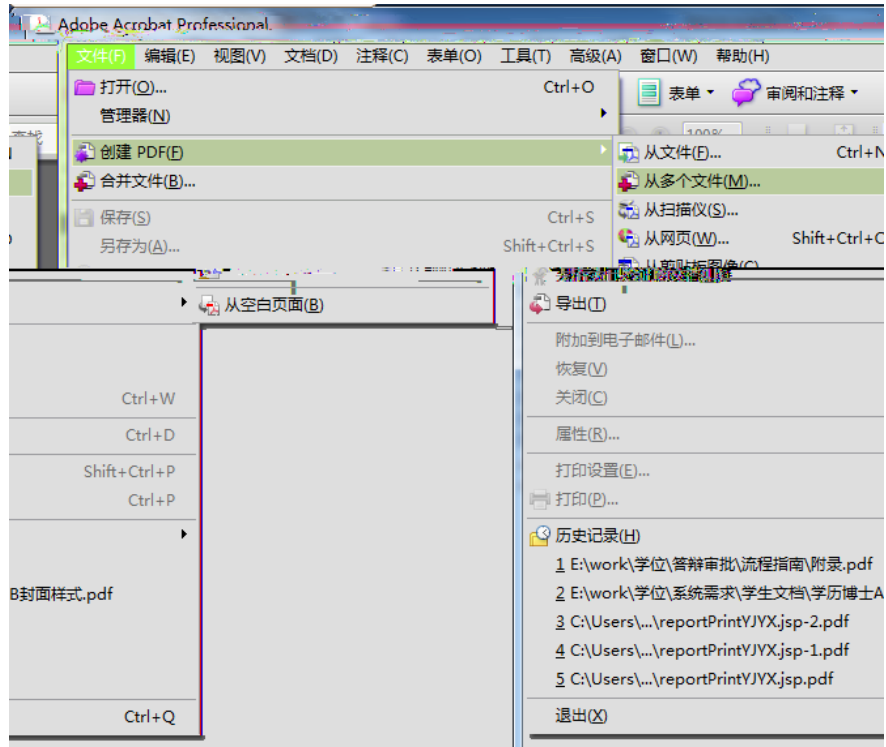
Adobe Acrobat Professional

文件(F) 编辑(E) 视图(V) 文档(D) 注释(C) 表单(O) 工具(T) 高级(A) 窗口(W) 帮助(H)

打开(O)... Ctrl+O
管理器(N)
创建 PDF(F)
合并文件(B)...
保存(S) Ctrl+S
另存为(A)... Shift+Ctrl+S

表单 审阅和注释

从文件(F)... Ctrl+N
从多个文件(M)...
从扫描仪(S)...
从网页(W)... Shift+Ctrl+O
从剪贴板图像(C)

从空白页面(B)

Ctrl+W
Ctrl+D
Shift+Ctrl+P
Ctrl+P
B封面样式.pdf
Ctrl+Q

导出(T)
附加到电子邮件(L)...
恢复(V)
关闭(C)
属性(R)...
打印设置(E)...
打印(P)...
历史记录(H)
1 E:\work\学位\答辩审批\流程指南\附录.pdf
2 E:\work\学位\系统需求\学生文档\学历博士A
3 C:\Users\...\reportPrintYJYX.jsp-2.pdf
4 C:\Users\...\reportPrintYJYX.jsp-1.pdf
5 C:\Users\...\reportPrintYJYX.jsp.pdf
退出(X)